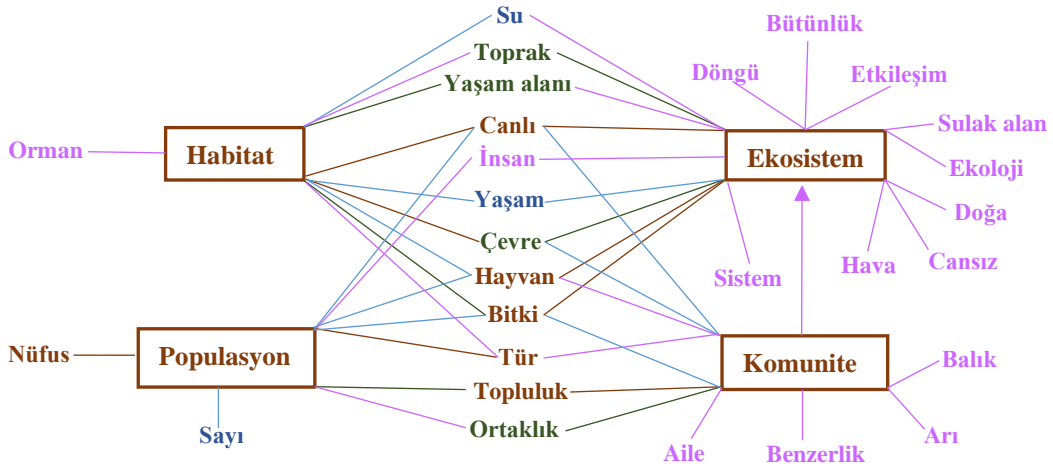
Su
Toprak
Yaşam alanı
Canlı
İnsan
Yaşam
Çevre
Hayvan
Bitki
Tür
Topluluk
Ortaklık
Orman
Habitat
Nüfus
Populasyon
Sayı
Bütünlük
Döngü
Etkileşim
Sulak alan
Ekosistem
Ekoloji
Doğa
Hava
Cansız
Sistem
Komunite
Balık
Arı
Aile
Benzerlik